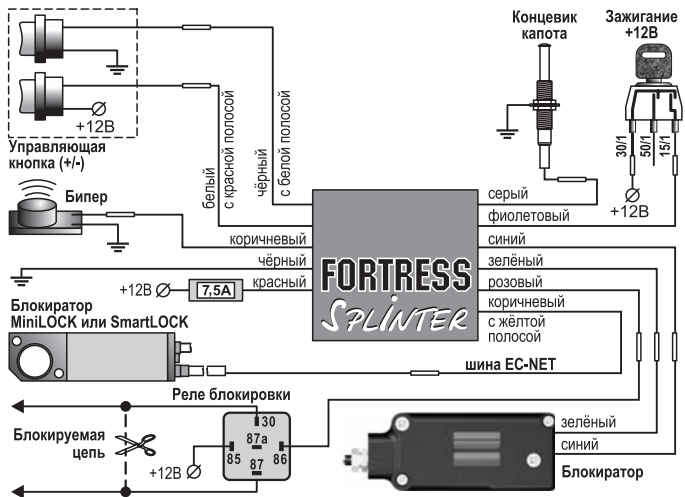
Концевик капота

Зажигание +12В

+12В

Управляющая кнопка (+/-)

белый с красной полосой

чёрный с белой полосой

30/1

50/1

15/1

+12В

Бипер

серый

фиолетовый

коричневый

синий

чёрный

зелёный

+12В

7,5A

красный

розовый

FORTRESS SPLINTER

коричневый с жёлтой полосой

Блокиратор MiniLOCK или SmartLOCK

шина EC-NET

Реле блокировки

30

87a

85

86

87

Блокируемая цепь

+12В

зелёный

синий

Блокиратор